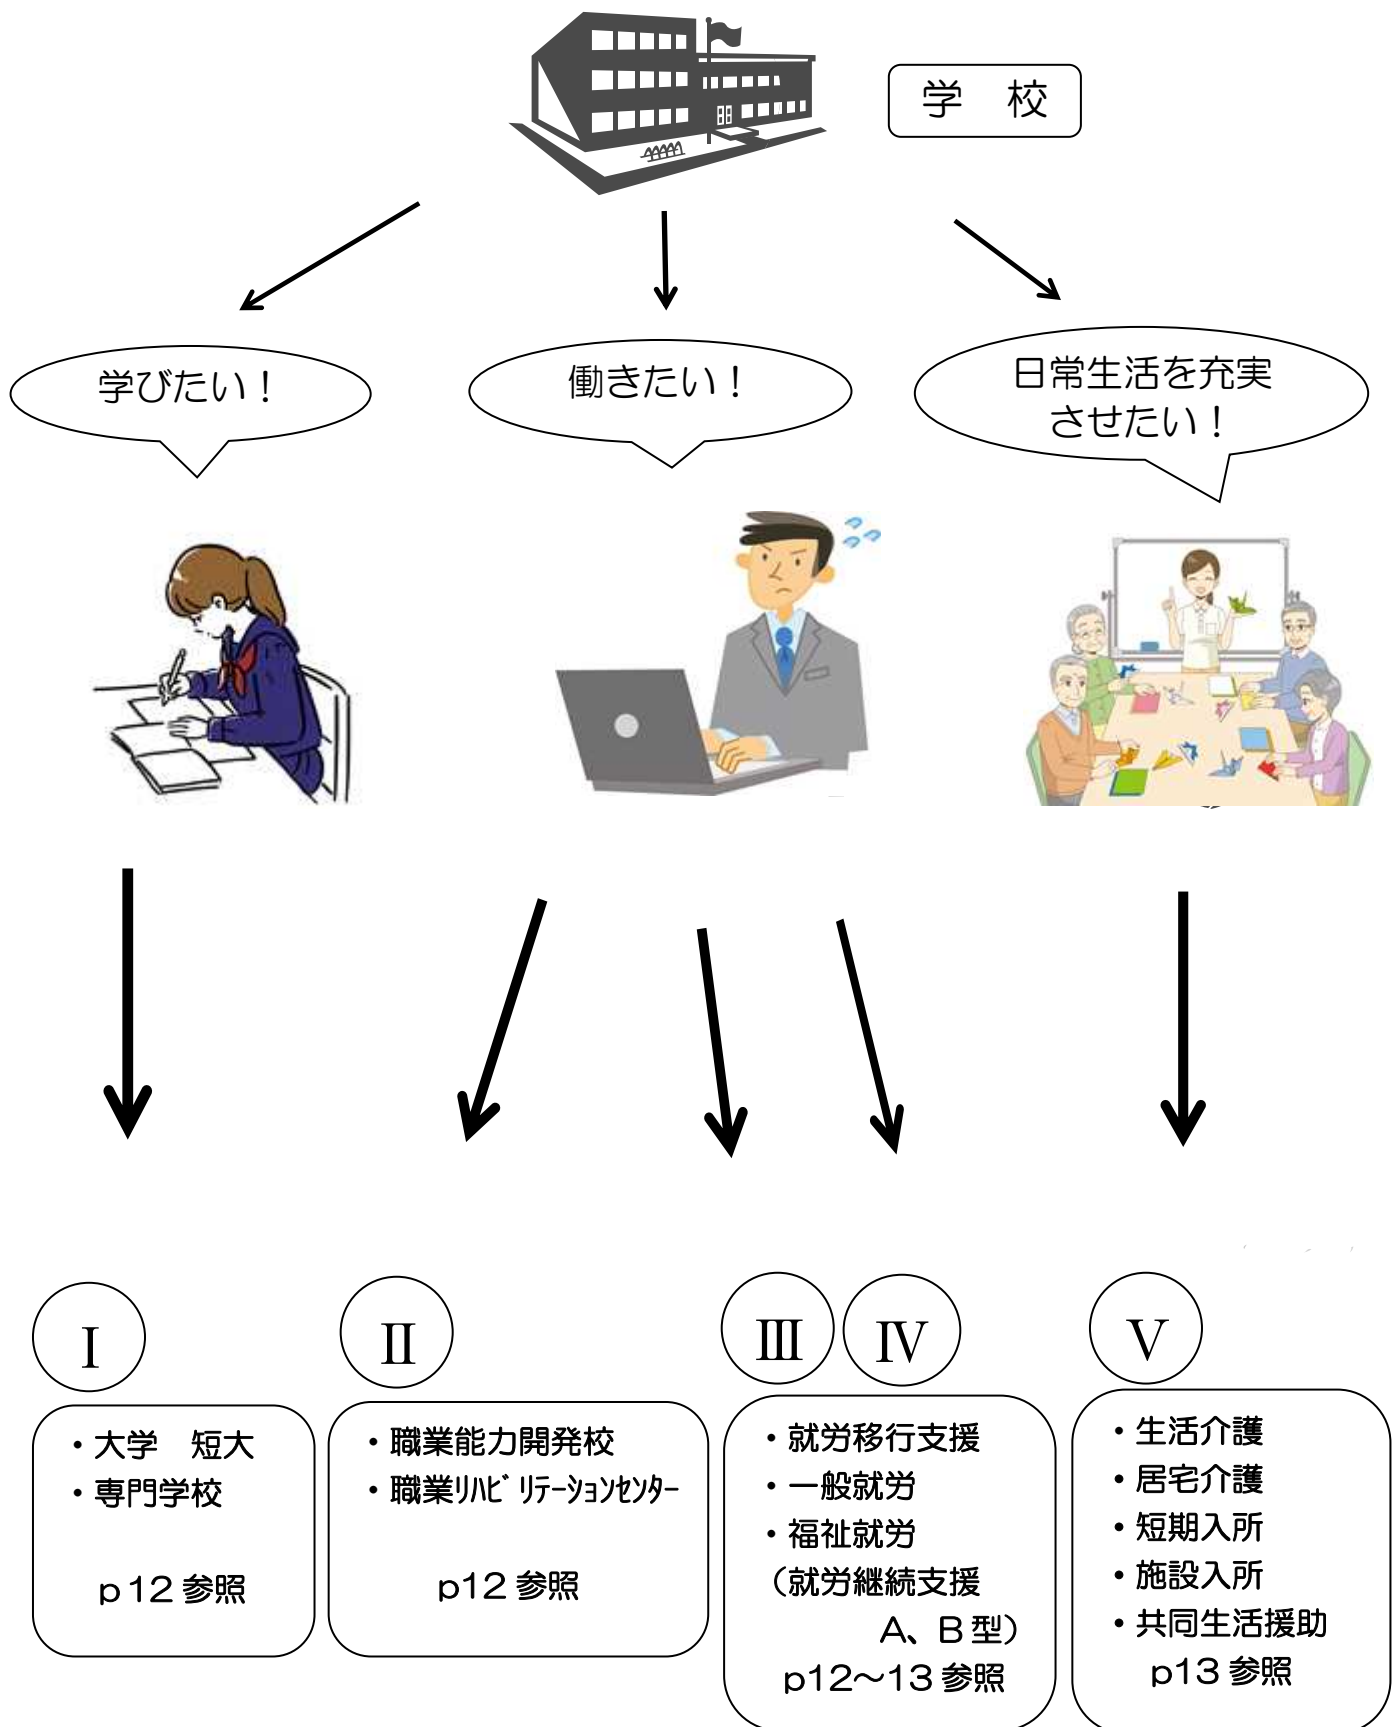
学　校

学びたい！

働きたい！

日常生活を充実させたい！

Ⅰ

・大学　短大
・専門学校

p12 参照

Ⅱ

・職業能力開発校
・職業ﾘﾊﾋﾞﾘﾃｰｼｮﾝｾﾝﾀｰ

p12 参照

Ⅲ Ⅳ

・就労移行支援
・一般就労
・福祉就労
（就労継続支援
A、B 型）
p12～13 参照

Ⅴ

・生活介護
・居宅介護
・短期入所
・施設入所
・共同生活援助
p13 参照